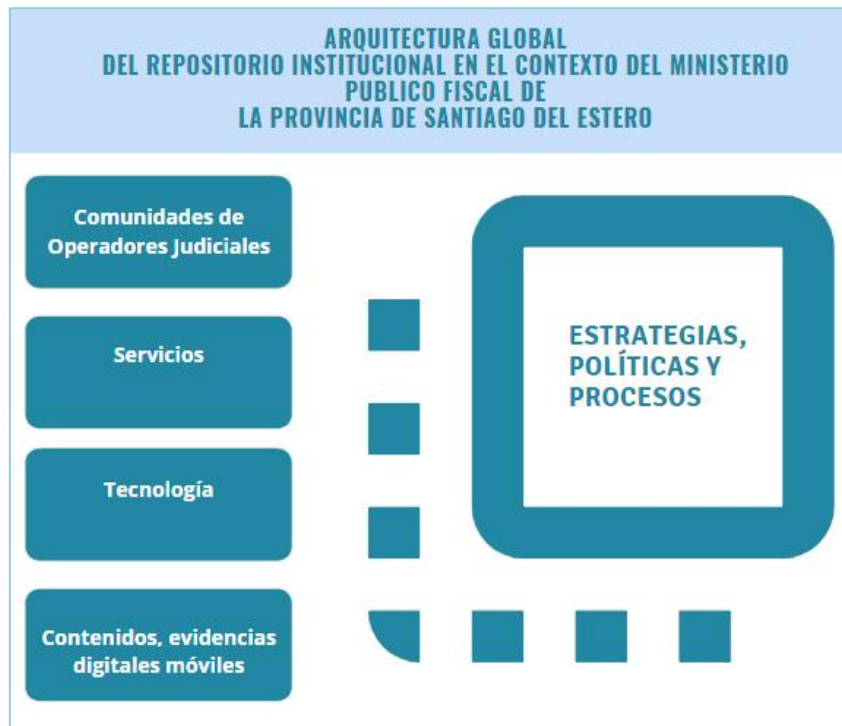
ARQUITECTURA GLOBAL
DEL REPOSITORIO INSTITUCIONAL EN EL CONTEXTO DEL MINISTERIO PUBLICO FISCAL DE
LA PROVINCIA DE SANTIAGO DEL ESTERO

Comunidades de Operadores Judiciales

Servicios

Tecnología

Contenidos, evidencias digitales móviles

ESTRATEGIAS, POLÍTICAS Y PROCESOS